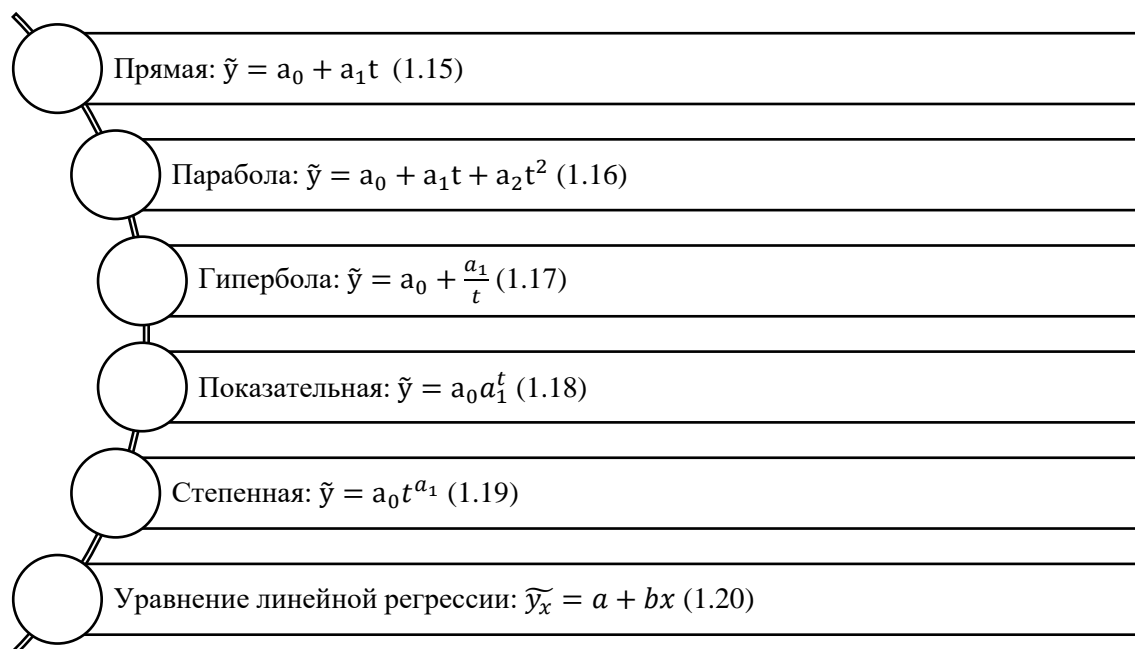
Прямая: $\tilde{y} = a_0 + a_1 t$ (1.15)

Парабола: $\tilde{y} = a_0 + a_1 t + a_2 t^2$ (1.16)

Гипербола: $\tilde{y} = a_0 + \frac{a_1}{t}$ (1.17)

Показательная: $\tilde{y} = a_0 a_1^t$ (1.18)

Степенная: $\tilde{y} = a_0 t^{a_1}$ (1.19)

Уравнение линейной регрессии: $\widetilde{y_x} = a + bx$ (1.20)